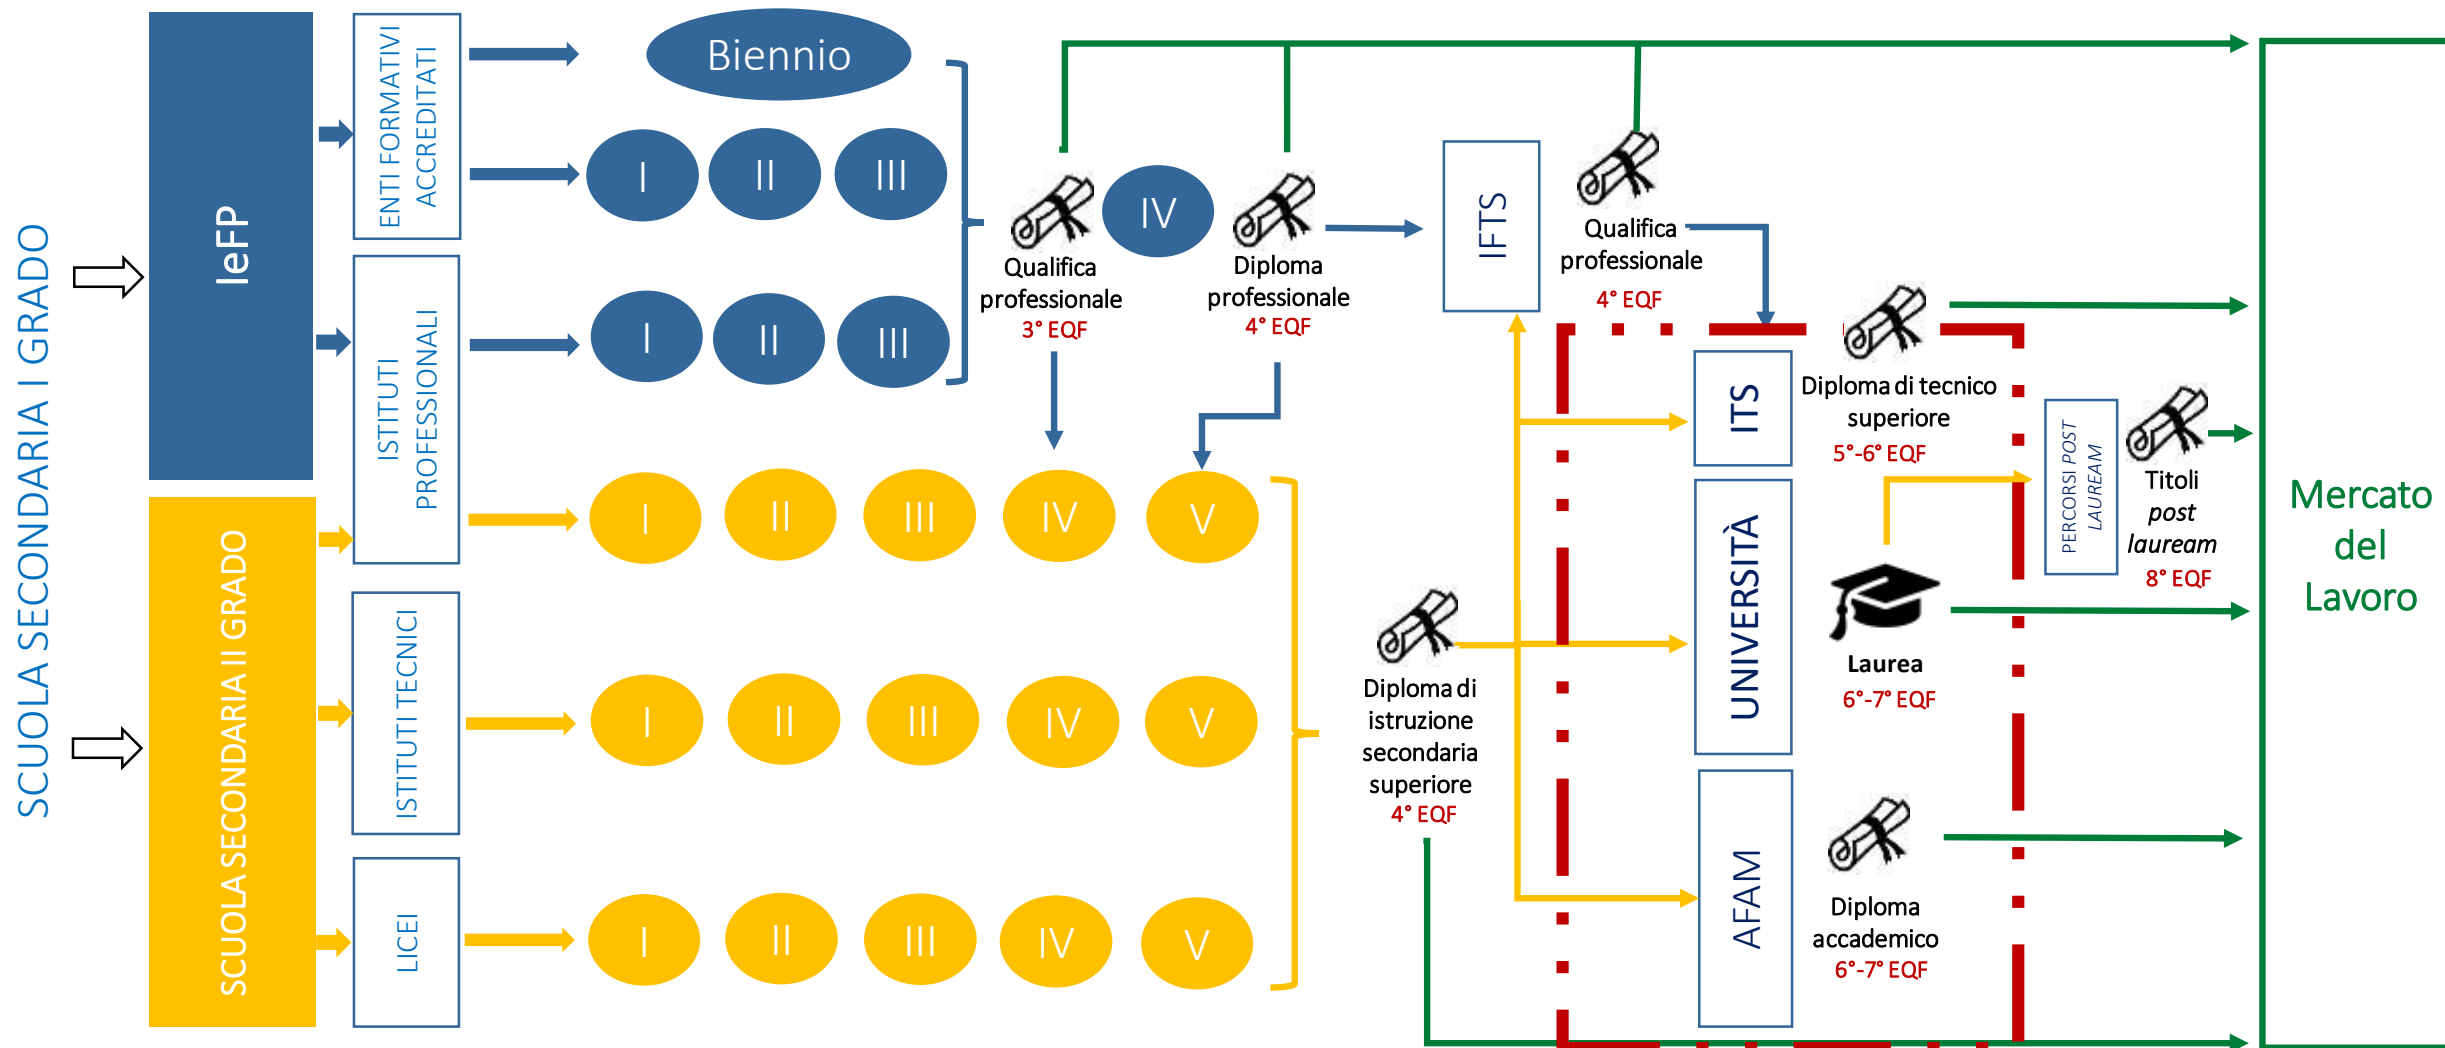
SCUOLA SECONDARIA I GRADO

IeFP

ENTI FORMATIVI ACCREDITATI

Biennio

I II III

ISTITUTI PROFESSIONALI

I II III

Qualifica professionale 3° EQF

IV

Diploma professionale 4° EQF

IFTS

Qualifica professionale 4° EQF

SCUOLA SECONDARIA II GRADO

I II III IV V

ISTITUTI TECNICI

I II III IV V

LICEI

I II III IV V

Diploma di istruzione secondaria superiore 4° EQF

ITS

Diploma di tecnico superiore 5°-6° EQF

UNIVERSITÀ

Laurea 6°-7° EQF

PERCORSI POST LAUREAM

Titoli post lauream 8° EQF

AFAM

Diploma accademico 6°-7° EQF

Mercato del Lavoro